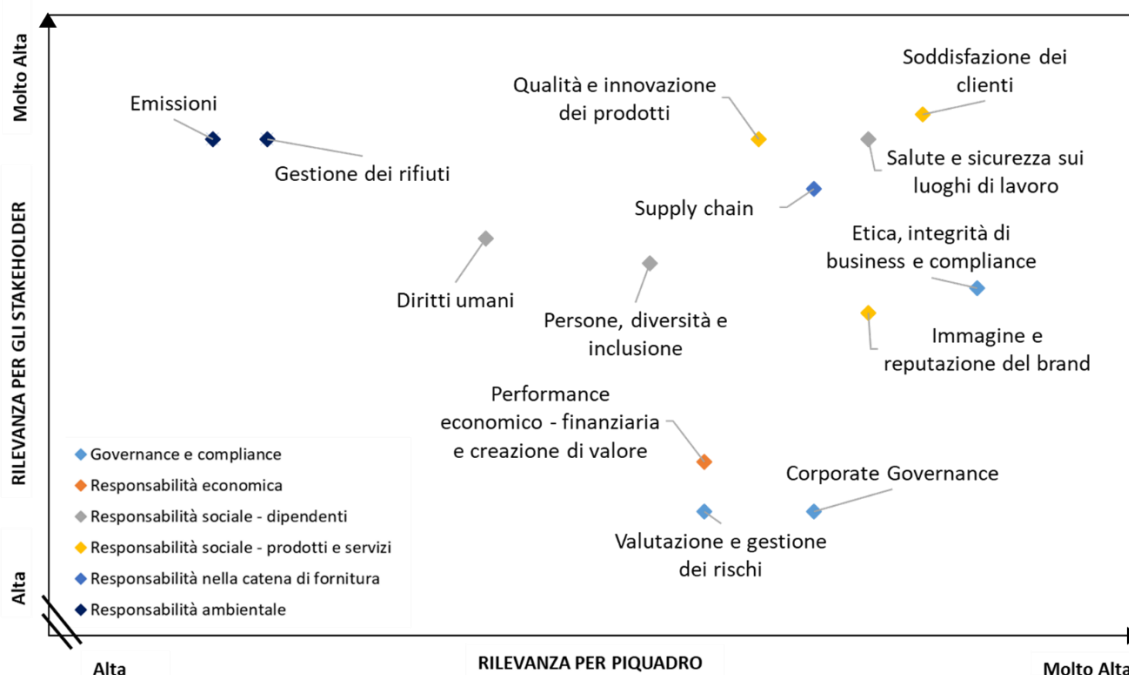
Molto Alta

RILEVANZA PER GLI STAKEHOLDER

Alta

Emissioni

Gestione dei rifiuti

Qualità e innovazione dei prodotti

Soddisfazione dei clienti

Salute e sicurezza sui luoghi di lavoro

Supply chain

Etica, integrità di business e compliance

Diritti umani

Persone, diversità e inclusione

Immagine e reputazione del brand

Performance economico - finanziaria e creazione di valore

Corporate Governance

Valutazione e gestione dei rischi

Governance e compliance
Responsabilità economica
Responsabilità sociale - dipendenti
Responsabilità sociale - prodotti e servizi
Responsabilità nella catena di fornitura
Responsabilità ambientale

Alta

RILEVANZA PER PIQUADRO

Molto Alta